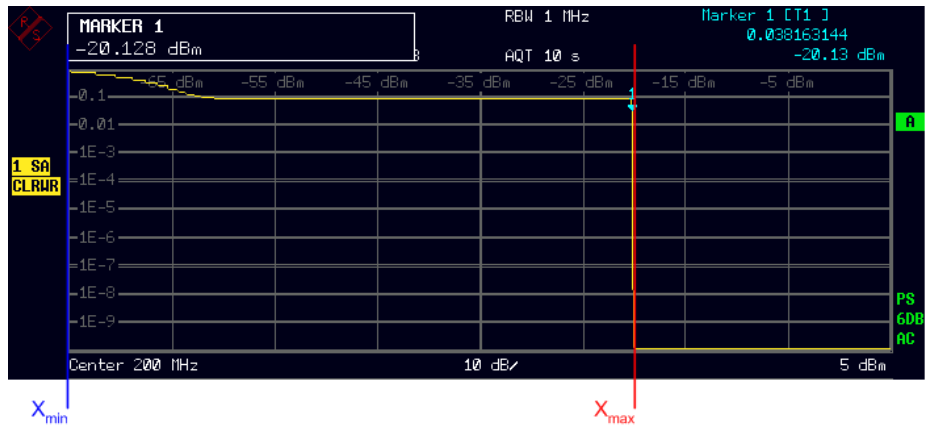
R S

MARKER 1
-20.128 dBm

RBW 1 MHz

AQT 10 s

Marker 1 [T1 ]
0.038163144
-20.13 dBm

-65 dBm -55 dBm -45 dBm -35 dBm -25 dBm -15 dBm -5 dBm

-0.1
-0.01
-1E-3
-1E-4
-1E-5
-1E-6
-1E-7
-1E-8
-1E-9

1

A

1 SA
CLRWR

PS
6DB
AC

Center 200 MHz

10 dB/

5 dBm

$X_{min}$

$X_{max}$